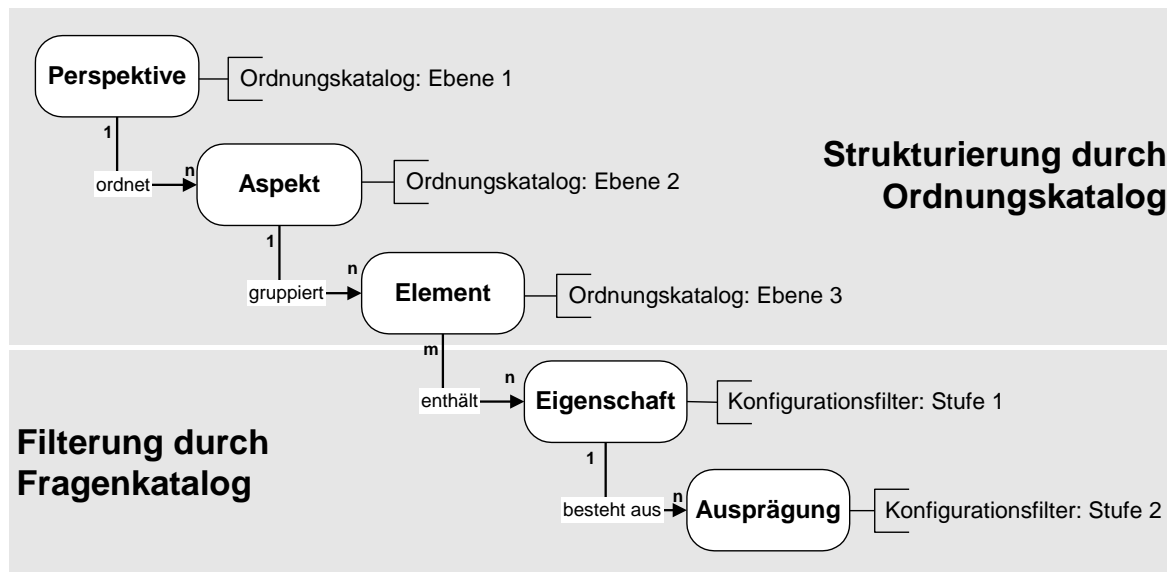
Perspektive
Ordnungskatalog: Ebene 1
1
ordnet
n
Aspekt
Ordnungskatalog: Ebene 2
Strukturierung durch Ordnungskatalog
1
gruppiert
n
Element
Ordnungskatalog: Ebene 3
m
enthält
n
Eigenschaft
Konfigurationsfilter: Stufe 1
Filterung durch Fragenkatalog
1
besteht aus
n
Ausprägung
Konfigurationsfilter: Stufe 2